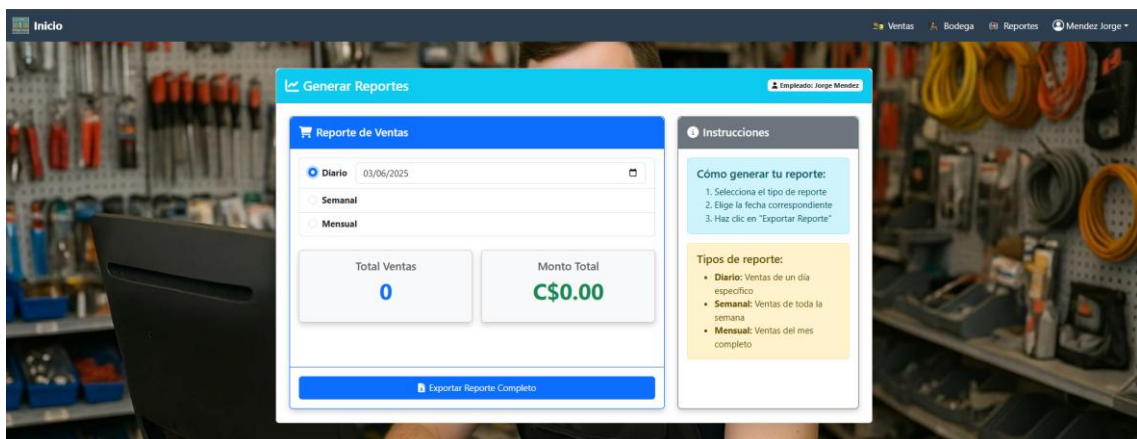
Inicio

Ventas Bodega Reportes Mendez Jorge

Generar Reportes

Empleado: Jorge Mendez

Reporte de Ventas

Diario 03/06/2025

Semanal

Mensual

Total Ventas
0

Monto Total
C$0.00

Exportar Reporte Completo

Instrucciones

Cómo generar tu reporte:
1. Selecciona el tipo de reporte
2. Elige la fecha correspondiente
3. Haz clic en "Exportar Reporte"

Tipos de reporte:
- **Diario:** Ventas de un día específico
- **Semanal:** Ventas de toda la semana
- **Mensual:** Ventas del mes completo